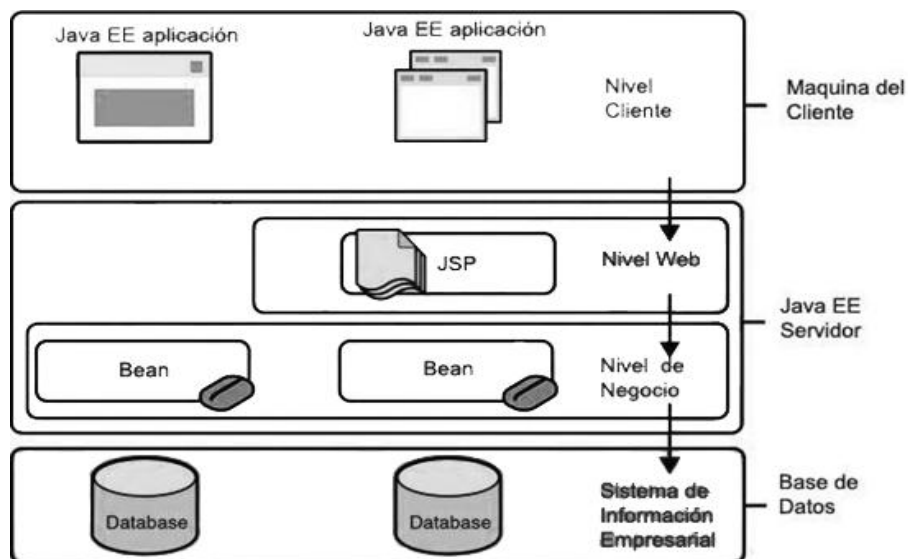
Java EE aplicación

Java EE aplicación

Nivel Cliente

Maquina del Cliente

JSP

Nivel Web

Java EE Servidor

Bean

Bean

Nivel de Negocio

Database

Database

Sistema de Información Empresarial

Base de Datos